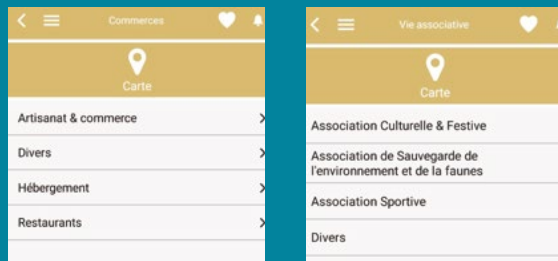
Commerces

Carte

Artisanat & commerce

Divers

Hébergement

Restaurants

Vie associative

Carte

Association Culturelle & Festive

Association de Sauvegarde de l'environnement et de la faunes

Association Sportive

Divers